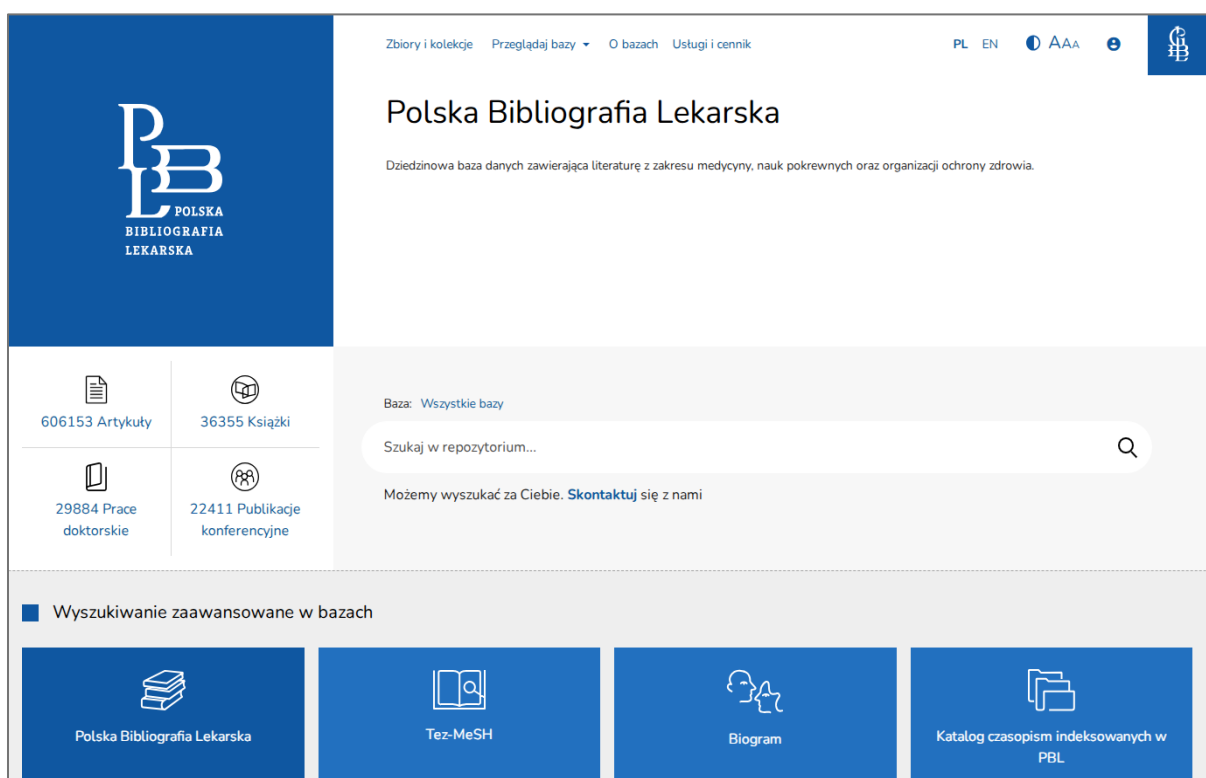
PBL POLSKA BIBLIOGRAFIA LEKARSKA

Zbiory i kolekcje Przeglądaj bazy O bazach Usługi i cennik PL EN AAA

Polska Bibliografia Lekarska

Dziedzinowa baza danych zawierająca literaturę z zakresu medycyny, nauk pokrewnych oraz organizacji ochrony zdrowia.

606153 Artykuły
36355 Książki
29884 Prace doktorskie
22411 Publikacje konferencyjne

Baza: Wszystkie bazy

Szukaj w repozytorium...

Możemy wyszukać za Ciebie. Skontaktuj się z nami

Wyszukiwanie zaawansowane w bazach

Polska Bibliografia Lekarska
Tez-MeSH
Biogram
Katalog czasopism indeksowanych w PBL